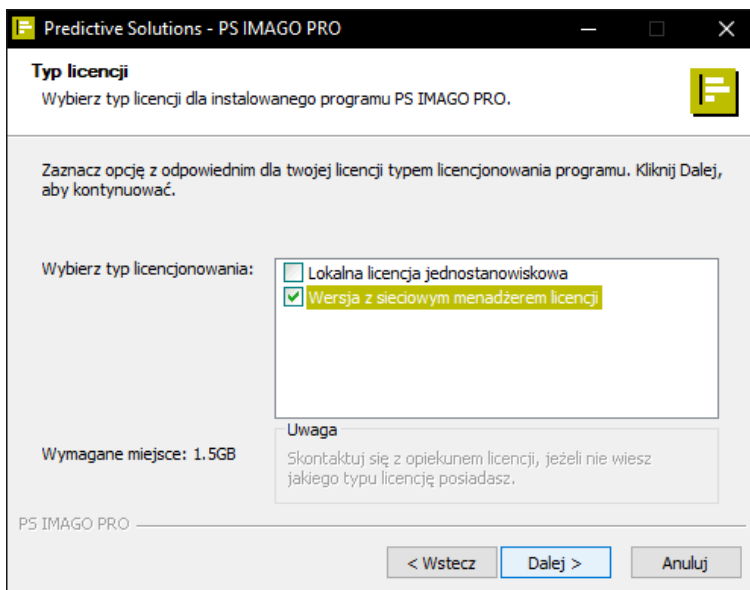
Predictive Solutions - PS IMAGO PRO

Typ licencji
Wybierz typ licencji dla instalowanego programu PS IMAGO PRO.

Zaznacz opcję z odpowiednim dla twojej licencji typem licencjonowania programu. Kliknij Dalej, aby kontynuować.

Wybierz typ licencjonowania:

Lokalna licencja jednostanowiskowa
Wersja z sieciowym menadżerem licencji

Uwaga
Skontaktuj się z opiekunem licencji, jeżeli nie wiesz jakiego typu licencję posiadasz.

Wymagane miejsce: 1.5GB

PS IMAGO PRO

< Wstecz
Dalej >
Anuluj